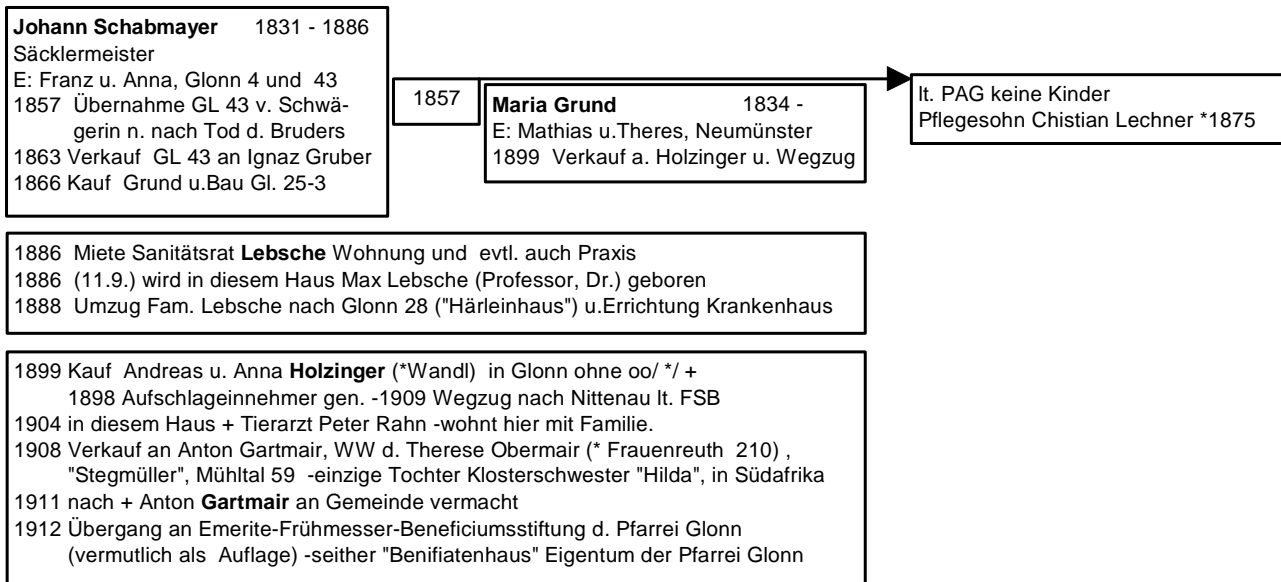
**Johann Schabmayer** 1831 - 1886
Säcklermeister
E: Franz u. Anna, Glonn 4 und 43
1857 Übernahme GL 43 v. Schwägerin n. nach Tod d. Bruders
1863 Verkauf GL 43 an Ignaz Gruber
1866 Kauf Grund u.Bau Gl. 25-3

1857

**Maria Grund** 1834 -
E: Mathias u.Theres, Neumünster
1899 Verkauf a. Holzinger u. Wegzug

lt. PAG keine Kinder
Pflegesohn Chistian Lechner *1875

1886 Miete Sanitätsrat **Lebsche** Wohnung und evtl. auch Praxis
1886 (11.9.) wird in diesem Haus Max Lebsche (Professor, Dr.) geboren
1888 Umzug Fam. Lebsche nach Glonn 28 ("Härleinhaus") u.Errichtung Krankenhaus

1899 Kauf Andreas u. Anna **Holzinger** (*Wandl) in Glonn ohne oo/ */ +
1898 Aufschlageinnehmer gen. -1909 Wegzug nach Nittenau lt. FSB
1904 in diesem Haus + Tierarzt Peter Rahn -wohnt hier mit Familie.
1908 Verkauf an Anton Gartmair, WW d. Therese Obermair (* Frauenreuth 210) , "Stegmüller", Mühltal 59 -einzige Tochter Klosterschwester "Hilda", in Südafrika
1911 nach + Anton **Gartmair** an Gemeinde vermacht
1912 Übergang an Emerite-Frühmesser-Beneficiumsstiftung d. Pfarrei Glonn (vermutlich als Auflage) -seither "Benifiatenhaus" Eigentum der Pfarrei Glonn